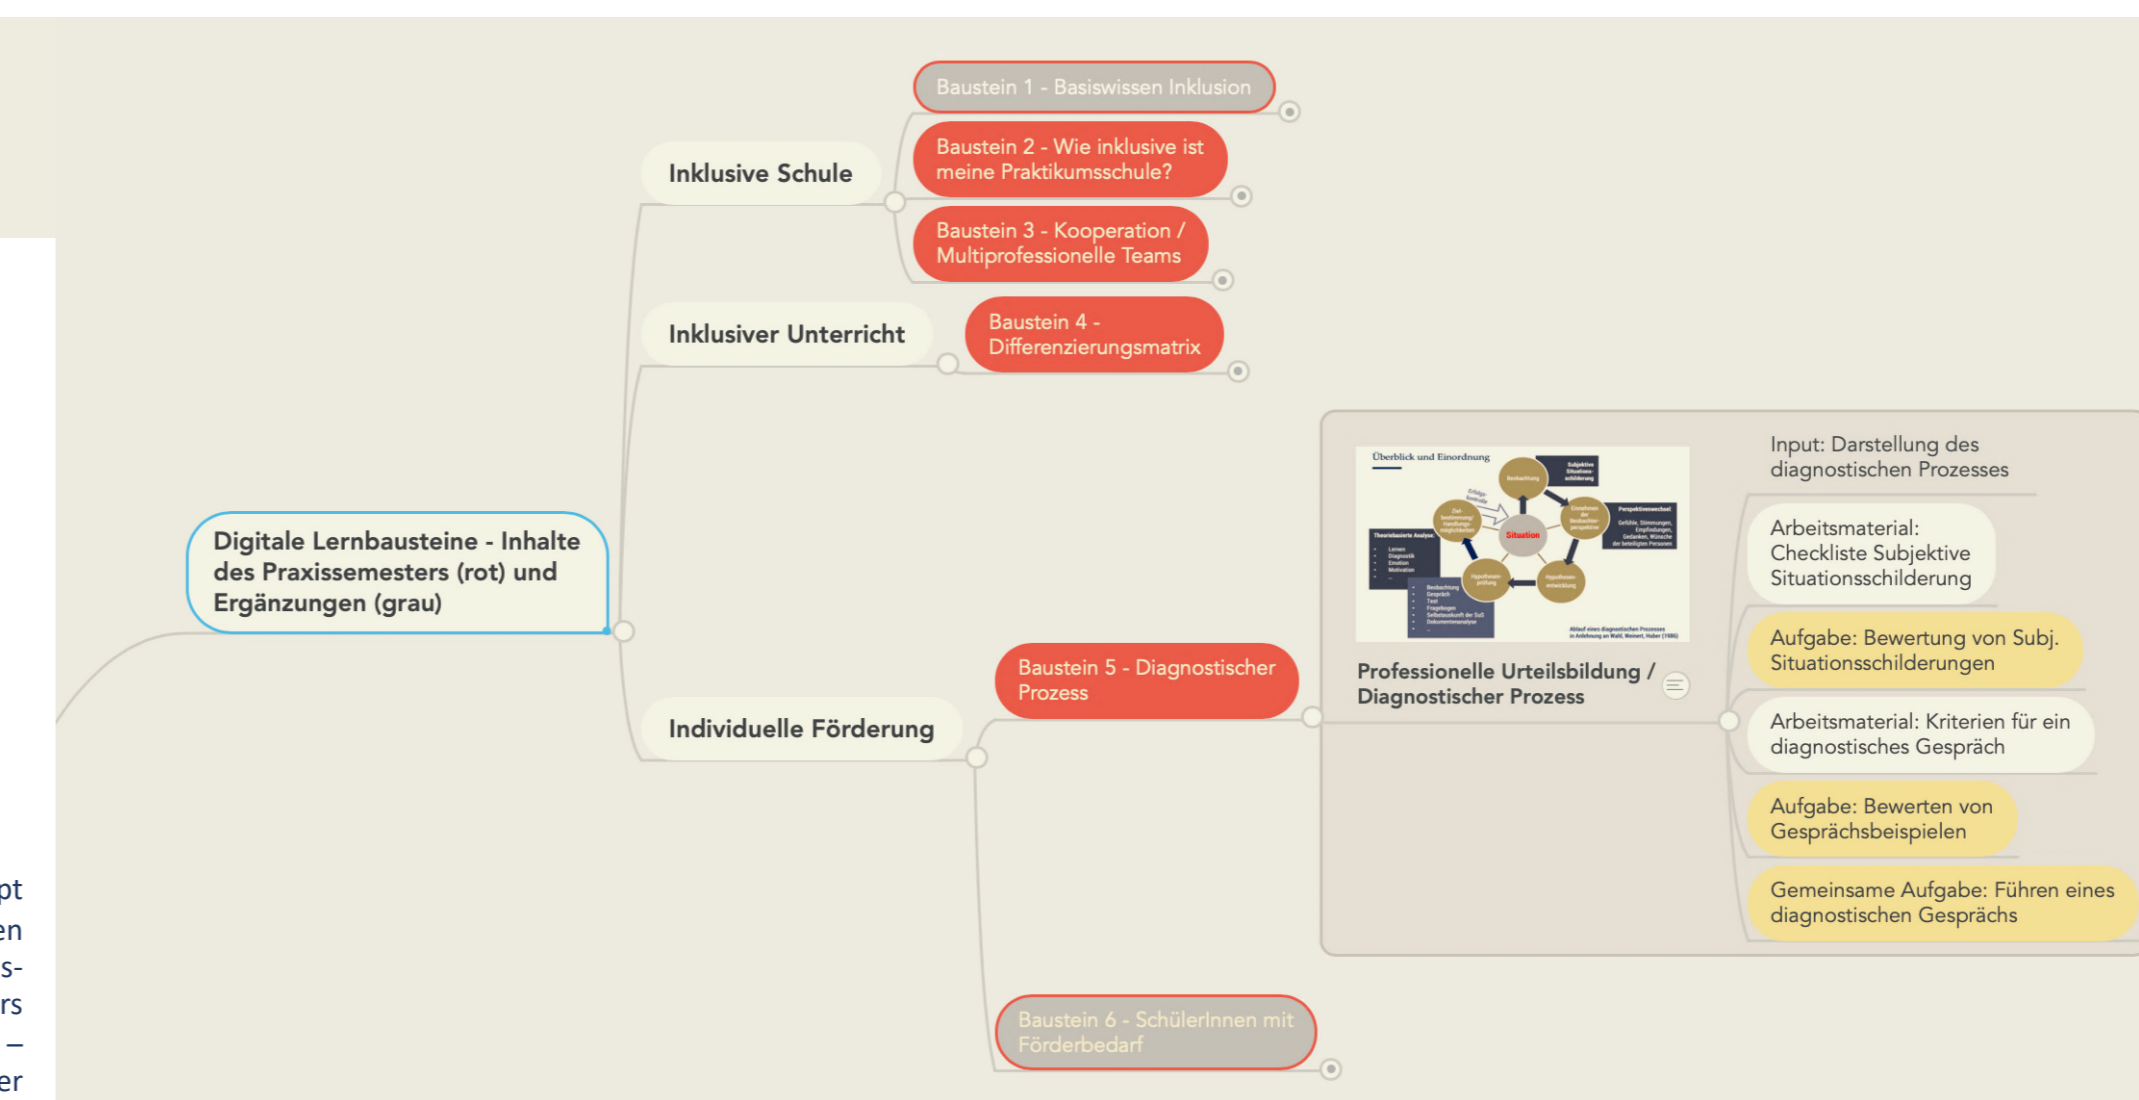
Digitale Lernbausteine - Inhalte des Praxissemesters (rot) und Ergänzungen (grau)

Inklusive Schule

Baustein 1 - Basiswissen Inklusion

Baustein 2 - Wie inklusive ist meine Praktikumsschule?

Baustein 3 - Kooperation / Multiprofessionelle Teams

Inklusiver Unterricht

Baustein 4 - Differenzierungsmatrix

Individuelle Förderung

Baustein 5 - Diagnostischer Prozess

Überblick und Einordnung

Situation

Professionelle Urteilsbildung / Diagnostischer Prozess

Input: Darstellung des diagnostischen Prozesses

Arbeitsmaterial: Checkliste Subjektive Situationsschilderung

Aufgabe: Bewertung von Subj. Situationsschilderungen

Arbeitsmaterial: Kriterien für ein diagnostisches Gespräch

Aufgabe: Bewerten von Gesprächsbeispielen

Gemeinsame Aufgabe: Führen eines diagnostischen Gesprächs

Baustein 6 - SchülerInnen mit Förderbedarf

pt
en
s-
rs
–
er